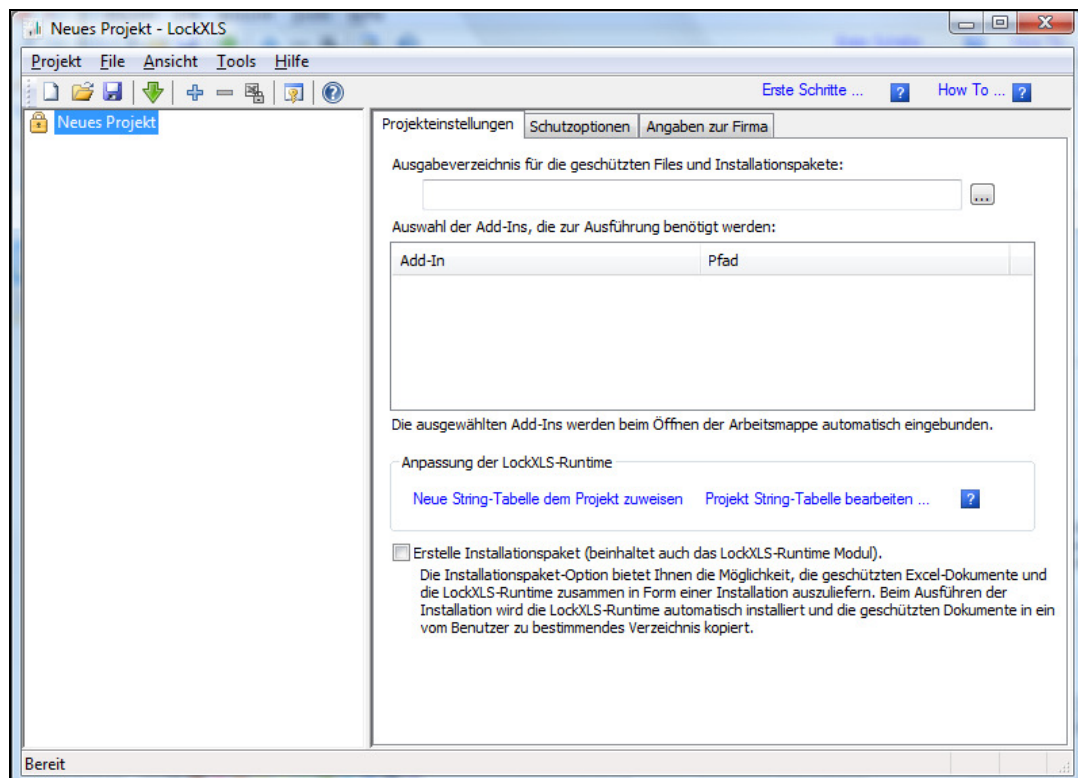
Neues Projekt - LockXLS

Projekt File Ansicht Tools Hilfe

Erste Schritte ... ? How To ... ?

Neues Projekt

Projekteinstellungen Schutzoptionen Angaben zur Firma

Ausgabeverzeichnis für die geschützten Files und Installationspakete:

...

Auswahl der Add-Ins, die zur Ausführung benötigt werden:

| Add-In | Pfad |
|---|---|

Die ausgewählten Add-Ins werden beim Öffnen der Arbeitsmappe automatisch eingebunden.

Anpassung der LockXLS-Runtime

Neue String-Tabelle dem Projekt zuweisen Projekt String-Tabelle bearbeiten ... ?

Erstelle Installationspaket (beinhaltet auch das LockXLS-Runtime Modul).

Die Installationspaket-Option bietet Ihnen die Möglichkeit, die geschützten Excel-Dokumente und die LockXLS-Runtime zusammen in Form einer Installation auszuliefern. Beim Ausführen der Installation wird die LockXLS-Runtime automatisch installiert und die geschützten Dokumente in ein vom Benutzer zu bestimmendes Verzeichnis kopiert.

Bereit